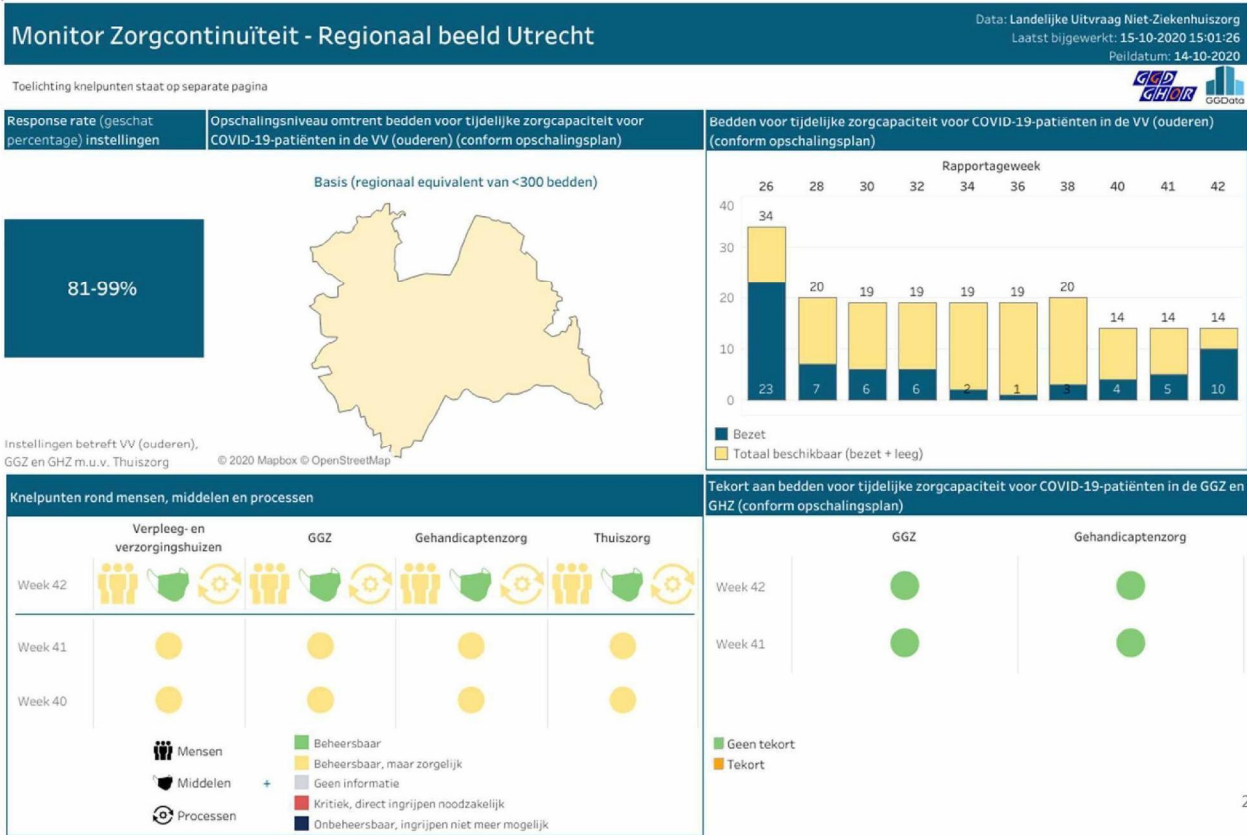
Monitor Zorgcontinuïteit - Regionaal beeld Utrecht

Data: Landelijke Uitvraag Niet-Ziekenhuiszorg
Laatst bijgewerkt: 15-10-2020 15:01:26
Peildatum: 14-10-2020

Toelichting knelpunten staat op separate pagina

GGD GHOR GGData

Response rate (geschat percentage) instellingen

81-99%

Instellingen betreft VV (ouderen), GGZ en GHZ m.u.v. Thuiszorg

Opschalingsniveau omtrent bedden voor tijdelijke zorgcapaciteit voor COVID-19-patiënten in de VV (ouderen) (conform opschalingsplan)

Basis (regionaal equivalent van <300 bedden)

© 2020 Mapbox © OpenStreetMap

Bedden voor tijdelijke zorgcapaciteit voor COVID-19-patiënten in de VV (ouderen) (conform opschalingsplan)

Rapportageweek

| 26 | 28 | 30 | 32 | 34 | 36 | 38 | 40 | 41 | 42 |
|---|---|---|---|---|---|---|---|---|---|
| 34 | 20 | 19 | 19 | 19 | 19 | 20 | 14 | 14 | 14 |
| 23 | 7 | 6 | 6 | 2 | 1 | 3 | 4 | 5 | 10 |

40
30
20
10
0

Bezet
Totaal beschikbaar (bezet + leeg)

Knelpunten rond mensen, middelen en processen

Verpleeg- en verzorgingshuizen
GGZ
Gehandicaptenzorg
Thuiszorg

Week 42
Week 41
Week 40

Mensen
Middelen
Processen

Beheersbaar
Beheersbaar, maar zorgelijk
Geen informatie
Kritiek, direct ingrijpen noodzakelijk
Onbeheersbaar, ingrijpen niet meer mogelijk

Tekort aan bedden voor tijdelijke zorgcapaciteit voor COVID-19-patiënten in de GGZ en GHZ (conform opschalingsplan)

GGZ
Gehandicaptenzorg

Week 42
Week 41

Geen tekort
Tekort

2